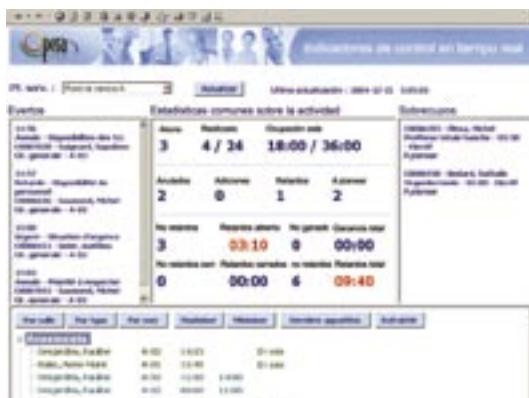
Indicadores de control en tiempo real

Actualizar

Eventos

Estadísticas comunes sobre la actividad

Sobrecupos

Abiertos

Realizados

Ocupación sala

3

4 / 14

18:00 / 36:00

Anulados

Adiciones

Retardos

A planear

2

0

1

2

Retardos abierto

03:10

0

00:00

00:00

6

09:40

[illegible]